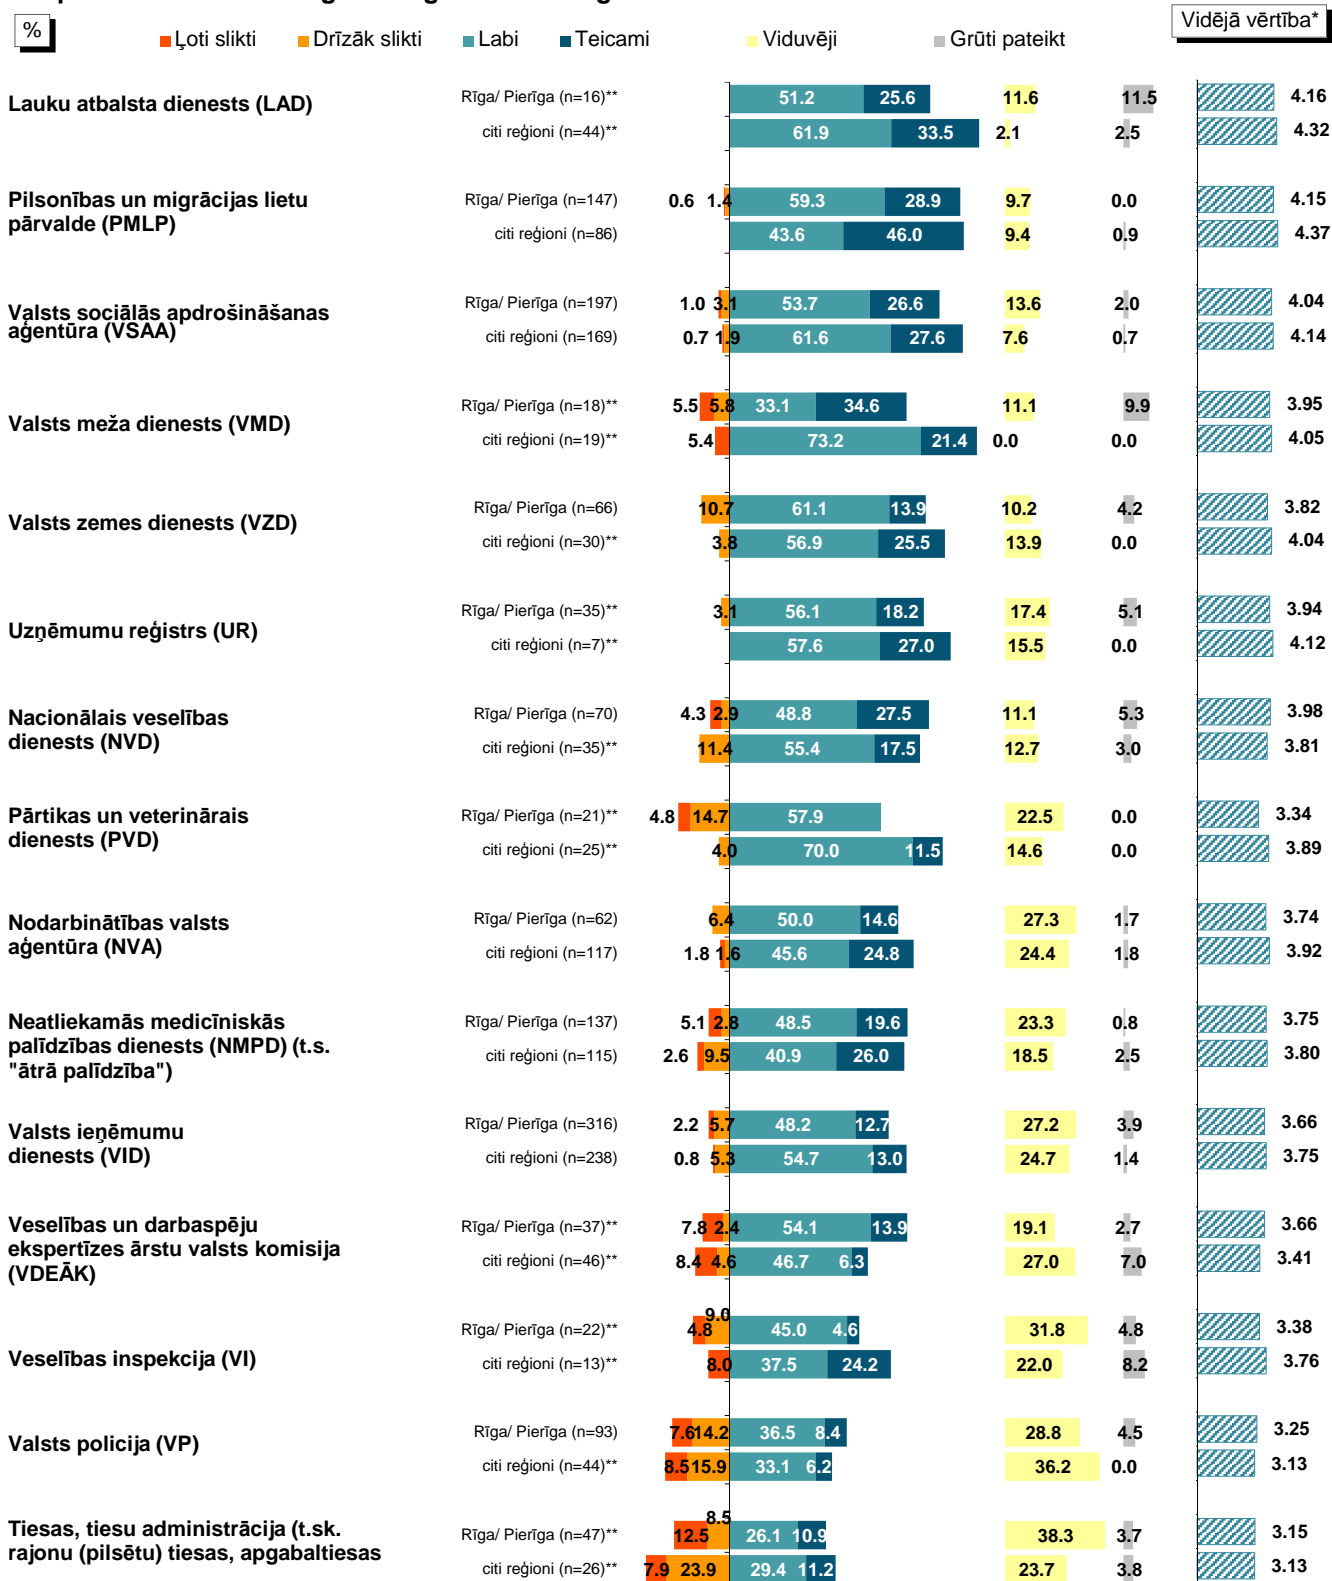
%

Ļoti slikti Drīzāk slikti Labi Teicami Viduvēji Grūti pateikt

Vidējā vērtība*

| | | Ļoti slikti | Drīzāk slikti | Labi | Teicami | Viduvēji | Grūti pateikt | Vidējā vērtība* |
|---|---|---|---|---|---|---|---|---|
| Lauku atbalsta dienests (LAD) | Rīga/ Pierīga (n=16)** | | | 51.2 | 25.6 | 11.6 | 11.5 | 4.16 |
| | citi reģioni (n=44)** | | | 61.9 | 33.5 | 2.1 | 2.5 | 4.32 |
| Pilsonības un migrācijas lietu pārvalde (PMLP) | Rīga/ Pierīga (n=147) | 0.6 | 1.4 | 59.3 | 28.9 | 9.7 | 0.0 | 4.15 |
| | citi reģioni (n=86) | | | 43.6 | 46.0 | 9.4 | 0.9 | 4.37 |
| Valsts sociālās apdrošināšanas aģentūra (VSAA) | Rīga/ Pierīga (n=197) | 1.0 | 3.1 | 53.7 | 26.6 | 13.6 | 2.0 | 4.04 |
| | citi reģioni (n=169) | 0.7 | 1.9 | 61.6 | 27.6 | 7.6 | 0.7 | 4.14 |
| Valsts meža dienests (VMD) | Rīga/ Pierīga (n=18)** | 5.5 | 5.8 | 33.1 | 34.6 | 11.1 | 9.9 | 3.95 |
| | citi reģioni (n=19)** | 5.4 | | 73.2 | 21.4 | 0.0 | 0.0 | 4.05 |
| Valsts zemes dienests (VZD) | Rīga/ Pierīga (n=66) | | 10.7 | 61.1 | 13.9 | 10.2 | 4.2 | 3.82 |
| | citi reģioni (n=30)** | | 3.8 | 56.9 | 25.5 | 13.9 | 0.0 | 4.04 |
| Uzņēmumu reģistrs (UR) | Rīga/ Pierīga (n=35)** | | 3.1 | 56.1 | 18.2 | 17.4 | 5.1 | 3.94 |
| | citi reģioni (n=7)** | | | 57.6 | 27.0 | 15.5 | 0.0 | 4.12 |
| Nacionālais veselības dienests (NVD) | Rīga/ Pierīga (n=70) | 4.3 | 2.9 | 48.8 | 27.5 | 11.1 | 5.3 | 3.98 |
| | citi reģioni (n=35)** | | 11.4 | 55.4 | 17.5 | 12.7 | 3.0 | 3.81 |
| Pārtikas un veterinārais dienests (PVD) | Rīga/ Pierīga (n=21)** | 4.8 | 14.7 | 57.9 | | 22.5 | 0.0 | 3.34 |
| | citi reģioni (n=25)** | | 4.0 | 70.0 | 11.5 | 14.6 | 0.0 | 3.89 |
| Nodarbinātības valsts aģentūra (NVA) | Rīga/ Pierīga (n=62) | | 6.4 | 50.0 | 14.6 | 27.3 | 1.7 | 3.74 |
| | citi reģioni (n=117) | 1.8 | 1.6 | 45.6 | 24.8 | 24.4 | 1.8 | 3.92 |
| Neatliekamās medicīniskās palīdzības dienests (NMPD) (t.s. "ātrā palīdzība") | Rīga/ Pierīga (n=137) | 5.1 | 2.8 | 48.5 | 19.6 | 23.3 | 0.8 | 3.75 |
| | citi reģioni (n=115) | 2.6 | 9.5 | 40.9 | 26.0 | 18.5 | 2.5 | 3.80 |
| Valsts ieņēmumu dienests (VID) | Rīga/ Pierīga (n=316) | 2.2 | 5.7 | 48.2 | 12.7 | 27.2 | 3.9 | 3.66 |
| | citi reģioni (n=238) | 0.8 | 5.3 | 54.7 | 13.0 | 24.7 | 1.4 | 3.75 |
| Veselības un darbaspēju ekspertīzes ārstu valsts komisija (VDEĀK) | Rīga/ Pierīga (n=37)** | 7.8 | 2.4 | 54.1 | 13.9 | 19.1 | 2.7 | 3.66 |
| | citi reģioni (n=46)** | 8.4 | 4.6 | 46.7 | 6.3 | 27.0 | 7.0 | 3.41 |
| Veselības inspekcija (VI) | Rīga/ Pierīga (n=22)** | 4.8 | 9.0 | 45.0 | 4.6 | 31.8 | 4.8 | 3.38 |
| | citi reģioni (n=13)** | | 8.0 | 37.5 | 24.2 | 22.0 | 8.2 | 3.76 |
| Valsts policija (VP) | Rīga/ Pierīga (n=93) | 7.6 | 14.2 | 36.5 | 8.4 | 28.8 | 4.5 | 3.25 |
| | citi reģioni (n=44)** | 8.5 | 15.9 | 33.1 | 6.2 | 36.2 | 0.0 | 3.13 |
| Tiesas, tiesu administrācija (t.sk. rajonu (pilsētu) tiesas, apgabaltiesas | Rīga/ Pierīga (n=47)** | 12.5 | 8.5 | 26.1 | 10.9 | 38.3 | 3.7 | 3.15 |
| | citi reģioni (n=26)** | 7.9 | 23.9 | 29.4 | 11.2 | 23.7 | 3.8 | 3.13 |